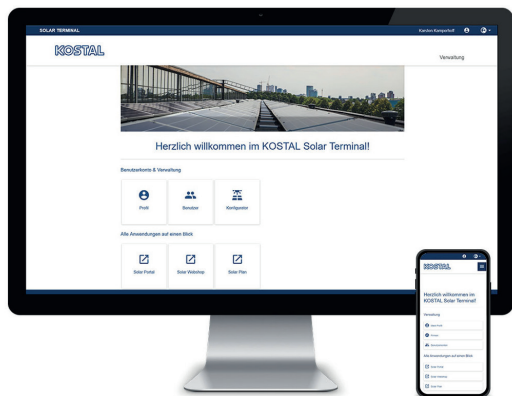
SOLAR TERMINAL

Karsten Kampschoff

KOSTAL

Verwaltung

Herzlich willkommen im KOSTAL Solar Terminal!

Benutzerkonto & Verwaltung

Profil

Benutzer

Konfigurator

Alle Anwendungen auf einen Blick

Solar Portal

Solar Webshop

Solar Plan

KOSTAL

Herzlich willkommen im KOSTAL Solar Terminal!

Verwaltung

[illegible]

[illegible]

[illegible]

Alle Anwendungen auf einen Blick

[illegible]

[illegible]

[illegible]